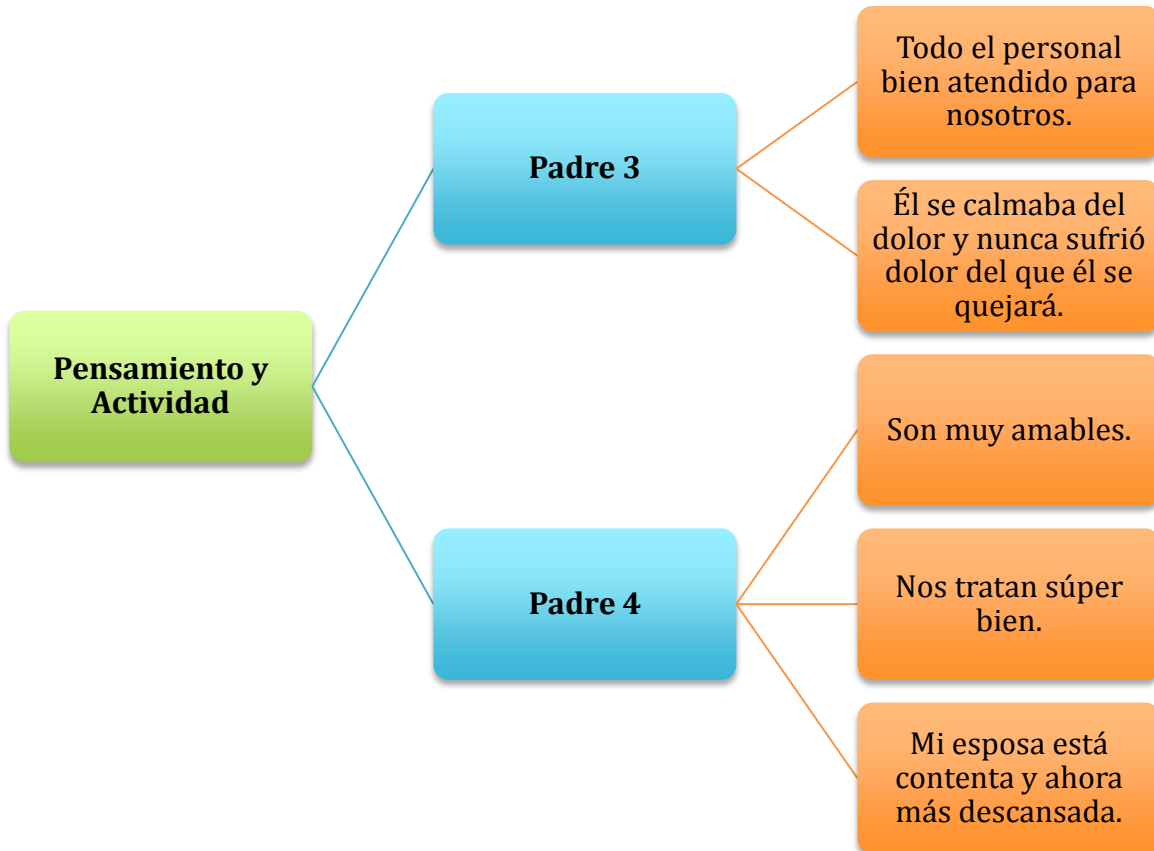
Pensamiento y Actividad

Padre 3

Todo el personal bien atendido para nosotros.

Él se calmaba del dolor y nunca sufrió dolor del que él se quejará.

Padre 4

Son muy amables.

Nos tratan súper bien.

Mi esposa está contenta y ahora más descansada.